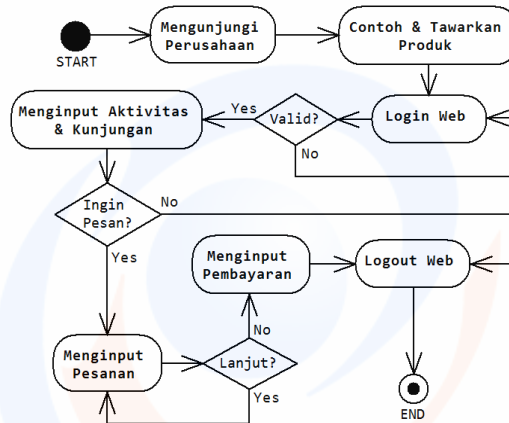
START

Mengunjungi Perusahaan

Contoh & Tawarkan Produk

Login Web

Valid?

Yes

No

Menginput Aktivitas & Kunjungan

Ingin Pesan?

No

Yes

Menginput Pembayaran

Logout Web

No

Menginput Pesanan

Lanjut?

Yes

END